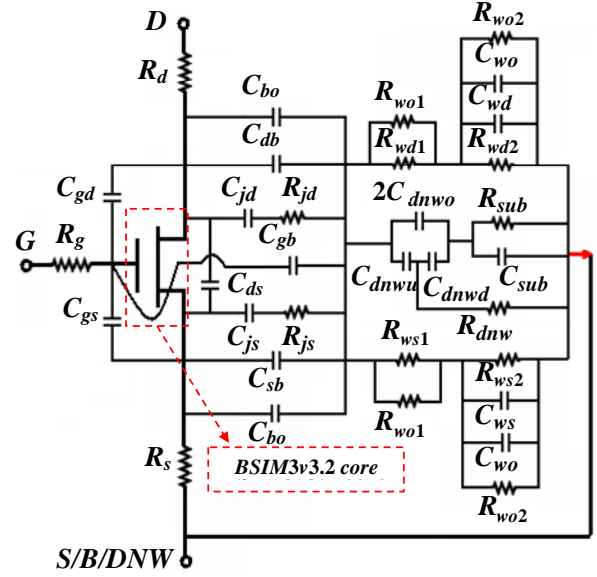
D
$R_d$
$C_{bo}$
$C_{db}$
$R_{wo1}$
$R_{wd1}$
$R_{wo2}$
$C_{wo}$
$C_{wd}$
$R_{wd2}$
$C_{gd}$
$C_{jd}$
$R_{jd}$
$C_{gb}$
$2C_{dnwo}$
$R_{sub}$
G
$R_g$
$C_{ds}$
$C_{dnwu}$
$C_{dnwd}$
$C_{sub}$
$C_{gs}$
$C_{js}$
$R_{js}$
$R_{dnw}$
$R_{ws1}$
$C_{sb}$
$R_{ws2}$
$R_{wo1}$
$C_{ws}$
$C_{bo}$
$R_s$
BSIM3v3.2 core
$C_{wo}$
$R_{wo2}$
S/B/DNW